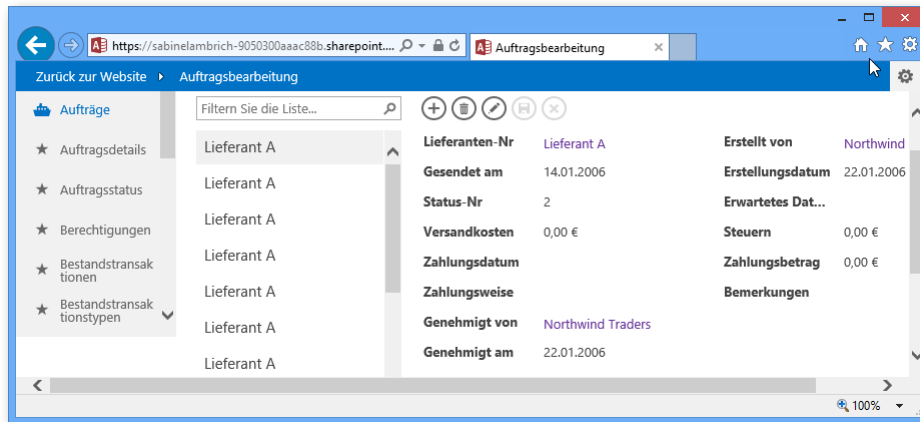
https://sabinelambrich-9050300aaac88b.sharepoint....
Auftragsbearbeitung

Zurück zur Website ▸ Auftragsbearbeitung

Aufträge
Auftragsdetails
Auftragsstatus
Berechtigungen
Bestandstransaktionen
Bestandstransaktionstypen

Filtern Sie die Liste...

Lieferant A
Lieferant A
Lieferant A
Lieferant A
Lieferant A
Lieferant A
Lieferant A

| | | | |
|---|---|---|---|
| Lieferanten-Nr | Lieferant A | Erstellt von | Northwind |
| Gesendet am | 14.01.2006 | Erstellungsdatum | 22.01.2006 |
| Status-Nr | 2 | Erwartetes Dat... | |
| Versandkosten | 0,00 € | Steuern | 0,00 € |
| Zahlungsdatum | | Zahlungsbetrag | 0,00 € |
| Zahlungsweise | | Bemerkungen | |
| Genehmigt von | Northwind Traders | | |
| Genehmigt am | 22.01.2006 | | |

100%